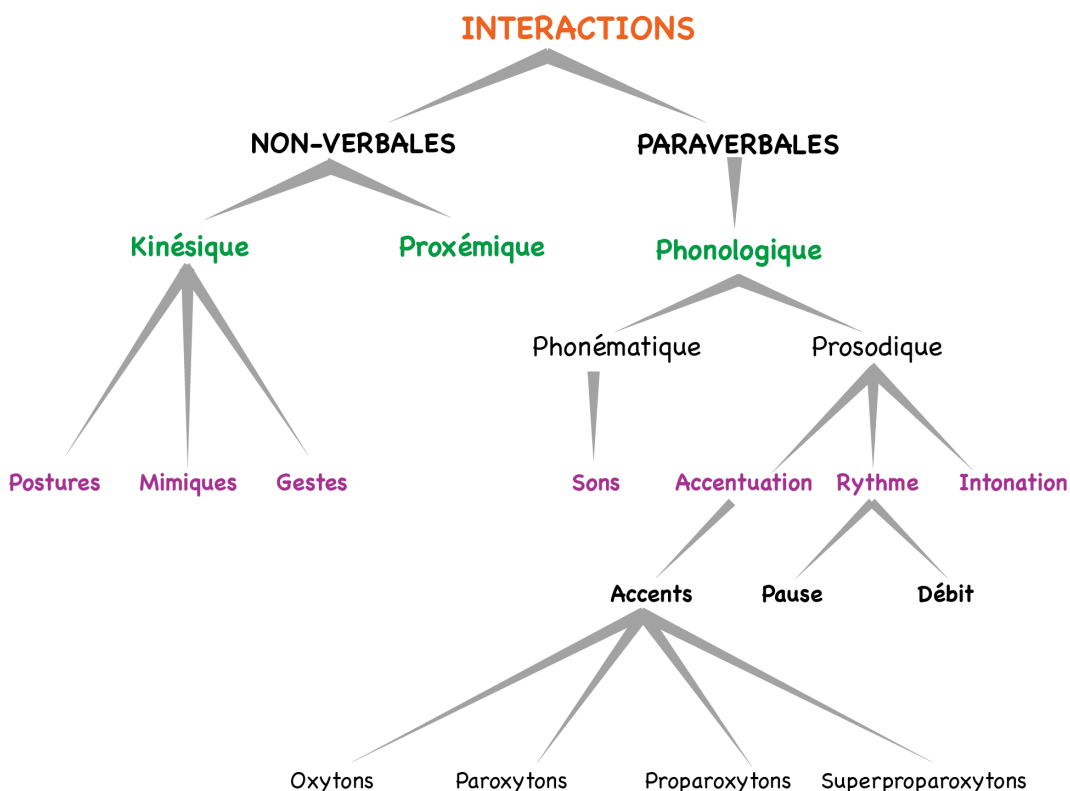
INTERACTIONS

NON-VERBALES

PARAVERBALES

Kinésique

Proxémique

Phonologique

Phonématique

Prosodique

Postures

Mimiques

Gestes

Sons

Accentuation

Rythme

Intonation

Accents

Pause

Débit

Oxytons

Paroxytons

Proparoxytons

Superproparoxytons